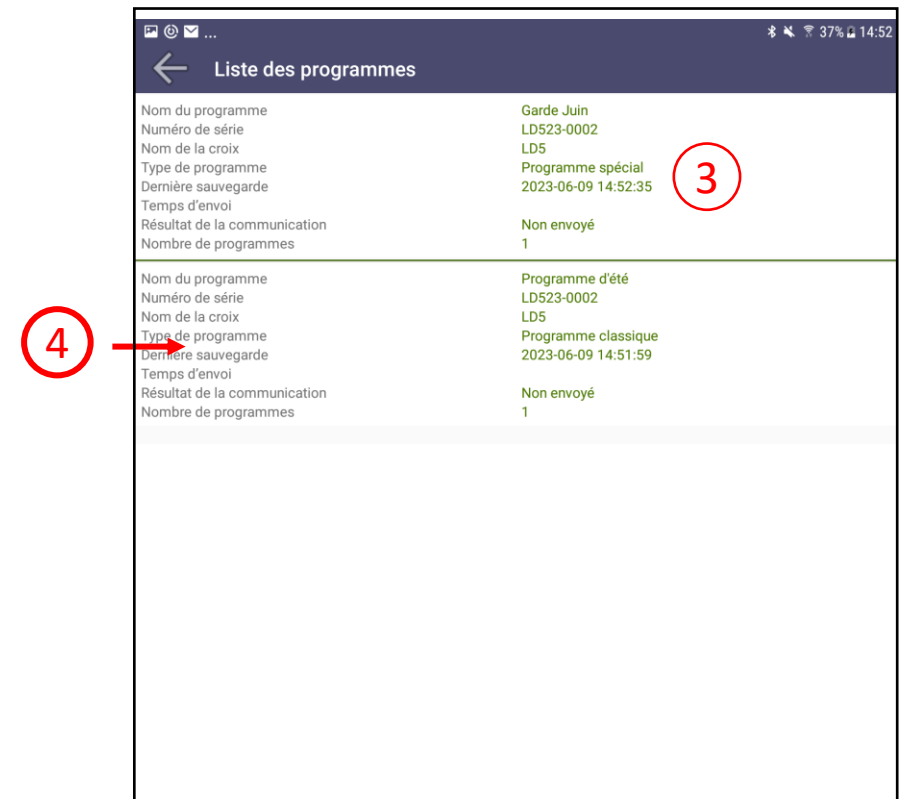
...
37% 14:52

Liste des programmes

| | |
|---|---|
| Nom du programme | Garde Juin |
| Numéro de série | LD523-0002 |
| Nom de la croix | LD5 |
| Type de programme | Programme spécial |
| Dernière sauvegarde | 2023-06-09 14:52:35 |
| Temps d'envoi | |
| Résultat de la communication | Non envoyé |
| Nombre de programmes | 1 |

3

| | |
|---|---|
| Nom du programme | Programme d'été |
| Numéro de série | LD523-0002 |
| Nom de la croix | LD5 |
| Type de programme | Programme classique |
| Dernière sauvegarde | 2023-06-09 14:51:59 |
| Temps d'envoi | |
| Résultat de la communication | Non envoyé |
| Nombre de programmes | 1 |

4